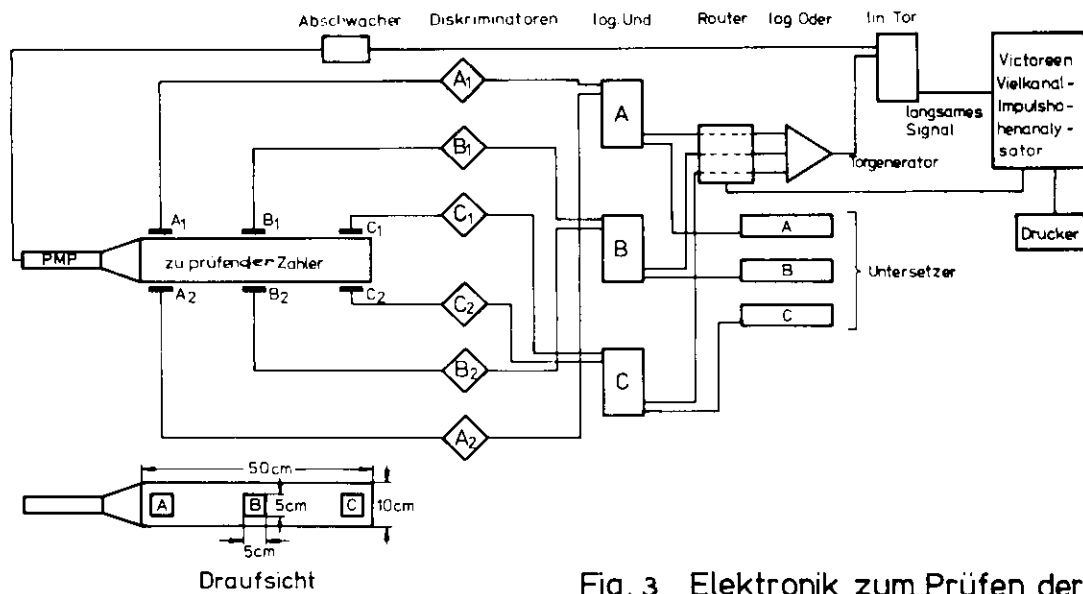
Abschwacher Diskriminatoren log. Und Router log. Oder lin. Tor

Victoreen Vielkanal-Impulshohenanalysator

langsames Signal

Torgenerator

$A_1$ $B_1$ $C_1$ $C_2$ $B_2$ $A_2$

A B C

A B C

Untersetzer

Drucker

PMP

zu prüfender Zahler

$A_1$ $B_1$ $C_1$ $A_2$ $B_2$ $C_2$

50cm

A B C

5cm 10cm

5cm

Draufsicht

Fig. 3 Elektronik zum Prüfen der